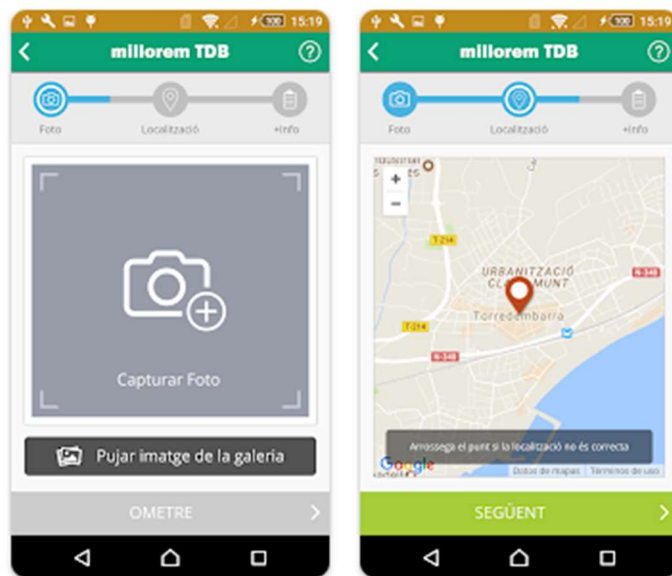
100 15:19

millorem TDB

Foto

Localització

+Info

Capturar Foto

Pujar imatge de la galeria

OMETRE

100 15:19

millorem TDB

Foto

Localització

+Info

+

−

T-214

URBANITZACIÓ CL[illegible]MUNT

N-340

T-214

Torredembarra

N-340

Arrossega el punt si la localització no és correcta

Google

Datos de mapas

Términos de uso

SEGÜENT